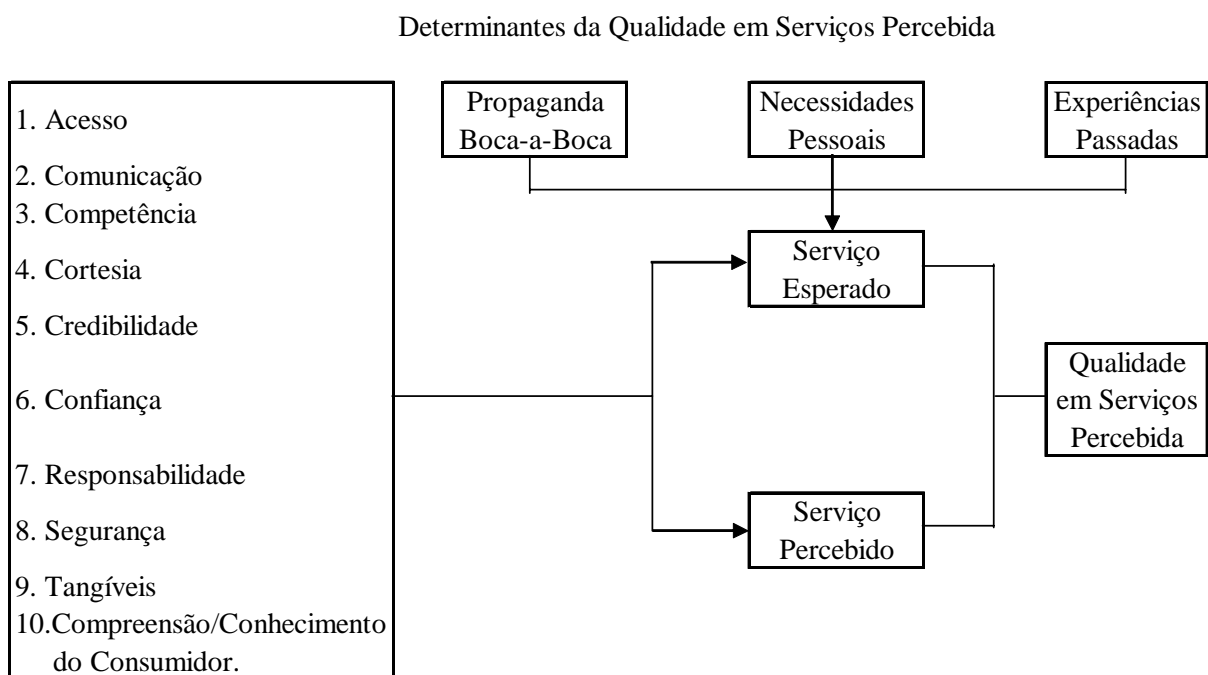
Determinantes da Qualidade em Serviços Percebida

1. Acesso
2. Comunicação
3. Competência
4. Cortesia
5. Credibilidade
6. Confiança
7. Responsabilidade
8. Segurança
9. Tangíveis
10.Compreensão/Conhecimento do Consumidor.

Propaganda Boca-a-Boca

Necessidades Pessoais

Experiências Passadas

Serviço Esperado

Serviço Percebido

Qualidade em Serviços Percebida